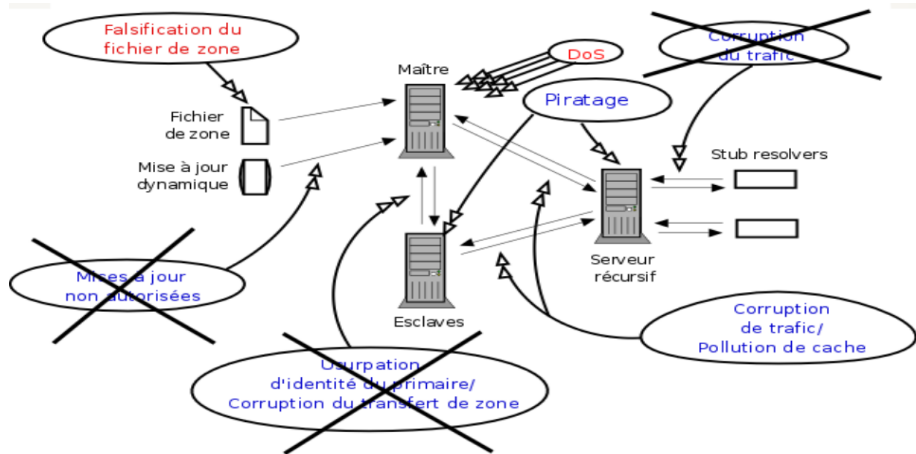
Falsification du fichier de zone

Maître

DoS

Corruption du trafic

Piratage

Fichier de zone

Mise à jour dynamique

Stub resolvers

Mises à jour non autorisées

Esclaves

Serveur récursif

Corruption de trafic/ Pollution de cache

Usurpation d'identité du primaire/ Corruption du transfert de zone